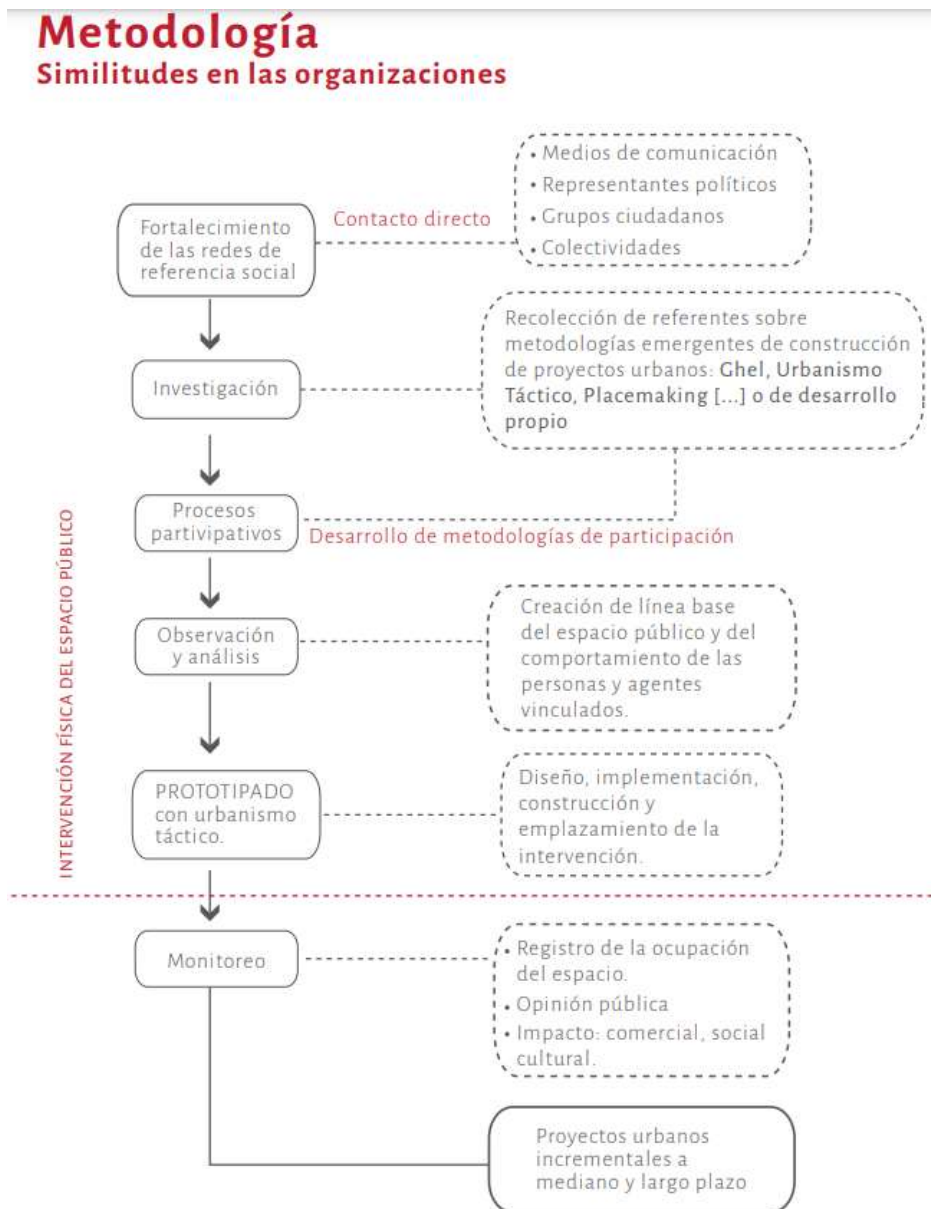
Metodología
Similitudes en las organizaciones

Fortalecimiento de las redes de referencia social

Contacto directo

• Medios de comunicación
• Representantes políticos
• Grupos ciudadanos
• Colectividades

Investigación

Recolección de referentes sobre metodologías emergentes de construcción de proyectos urbanos: Ghel, Urbanismo Táctico, Placemaking [...] o de desarrollo propio

Procesos partivipativos

Desarrollo de metodologías de participación

Observación y análisis

Creación de línea base del espacio público y del comportamiento de las personas y agentes vinculados.

PROTOTIPADO con urbanismo táctico.

Diseño, implementación, construcción y emplazamiento de la intervención.

INTERVENCIÓN FÍSICA DEL ESPACIO PÚBLICO

Monitoreo

• Registro de la ocupación del espacio.
• Opinión pública
• Impacto: comercial, social cultural.

Proyectos urbanos incrementales a mediano y largo plazo